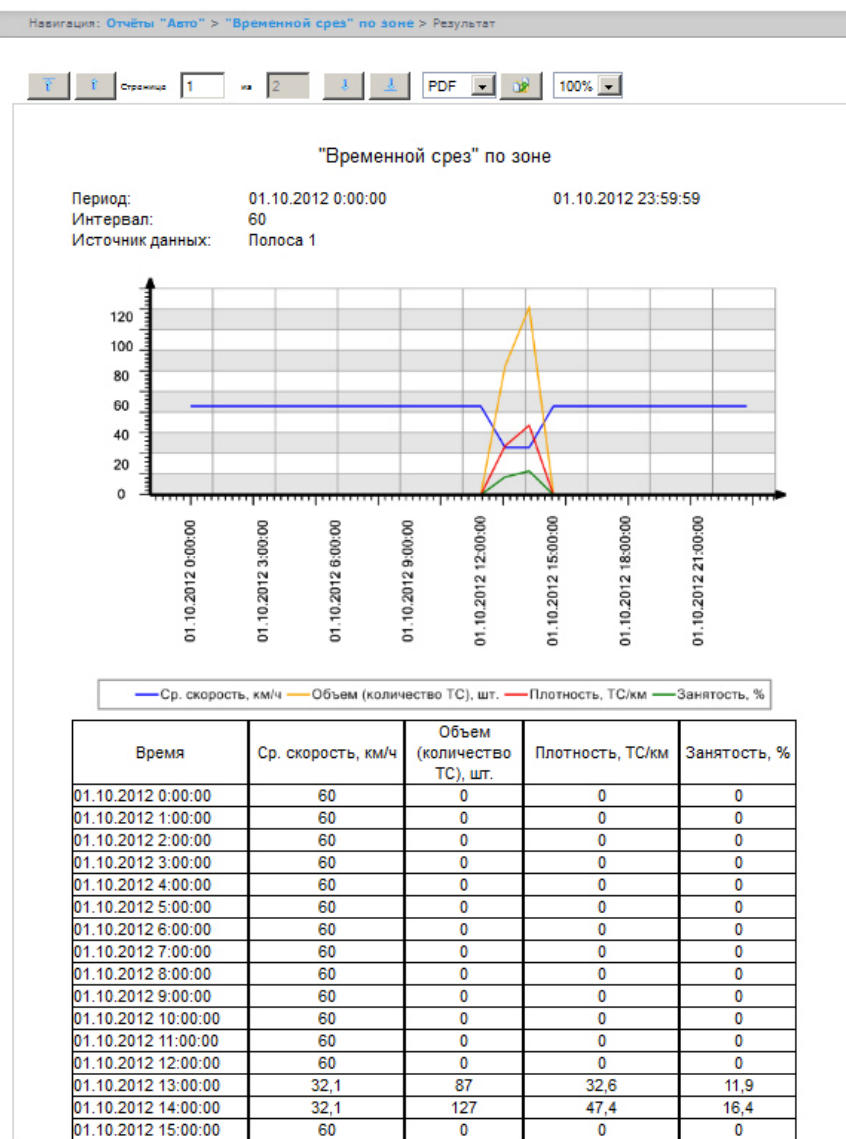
Навигация: Отчёты "Авто" > "Временной срез" по зоне > Результат

Страница 1 из 2 PDF 100%

"Временной срез" по зоне

Период: 01.10.2012 0:00:00 01.10.2012 23:59:59
Интервал: 60
Источник данных: Полоса 1

120
100
80
60
40
20
0

01.10.2012 0:00:00
01.10.2012 3:00:00
01.10.2012 6:00:00
01.10.2012 9:00:00
01.10.2012 12:00:00
01.10.2012 15:00:00
01.10.2012 18:00:00
01.10.2012 21:00:00

Ср. скорость, км/ч Объем (количество ТС), шт. Плотность, ТС/км Занятость, %

| Время | Ср. скорость, км/ч | Объем (количество ТС), шт. | Плотность, ТС/км | Занятость, % |
|---|---|---|---|---|
| 01.10.2012 0:00:00 | 60 | 0 | 0 | 0 |
| 01.10.2012 1:00:00 | 60 | 0 | 0 | 0 |
| 01.10.2012 2:00:00 | 60 | 0 | 0 | 0 |
| 01.10.2012 3:00:00 | 60 | 0 | 0 | 0 |
| 01.10.2012 4:00:00 | 60 | 0 | 0 | 0 |
| 01.10.2012 5:00:00 | 60 | 0 | 0 | 0 |
| 01.10.2012 6:00:00 | 60 | 0 | 0 | 0 |
| 01.10.2012 7:00:00 | 60 | 0 | 0 | 0 |
| 01.10.2012 8:00:00 | 60 | 0 | 0 | 0 |
| 01.10.2012 9:00:00 | 60 | 0 | 0 | 0 |
| 01.10.2012 10:00:00 | 60 | 0 | 0 | 0 |
| 01.10.2012 11:00:00 | 60 | 0 | 0 | 0 |
| 01.10.2012 12:00:00 | 60 | 0 | 0 | 0 |
| 01.10.2012 13:00:00 | 32,1 | 87 | 32,6 | 11,9 |
| 01.10.2012 14:00:00 | 32,1 | 127 | 47,4 | 16,4 |
| 01.10.2012 15:00:00 | 60 | 0 | 0 | 0 |